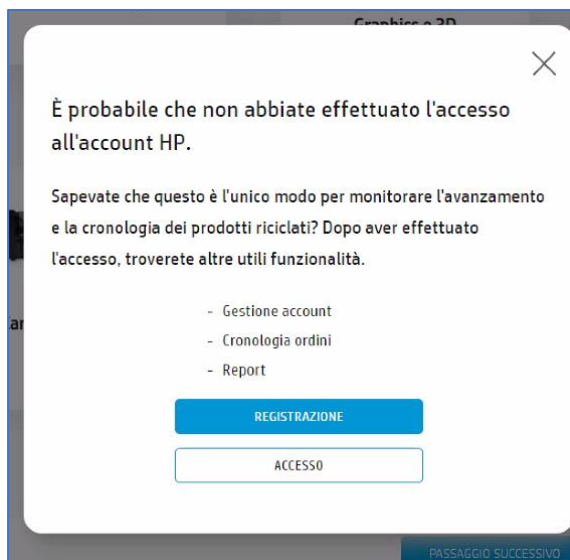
Graphics e 3D

×

È probabile che non abbiate effettuato l'accesso all'account HP.

Sapevate che questo è l'unico modo per monitorare l'avanzamento e la cronologia dei prodotti riciclati? Dopo aver effettuato l'accesso, troverete altre utili funzionalità.

- Gestione account
- Cronologia ordini
- Report

REGISTRAZIONE

ACCESSO

ar

PASSAGGIO SUCCESSIVO